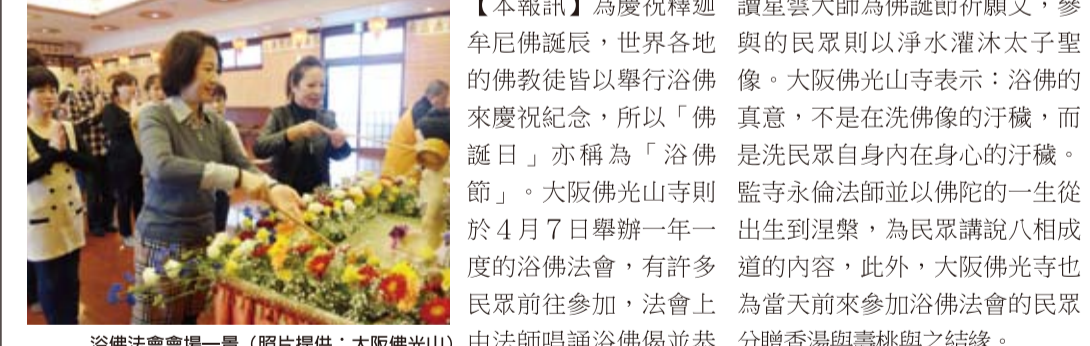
【本報訊】為慶祝釋迦牟尼佛誕辰，世界各地的佛教徒皆以舉行浴佛來慶祝紀念，所以「佛誕日」亦稱為「浴佛節」。大阪佛光山寺則於４月７日舉辦一年一度的浴佛法會，有許多民眾前往參加，法會上由法師唱誦浴佛偈並恭讀星雲大師為佛誕節祈願文，參與的民眾則以淨水灌沐太子聖像。大阪佛光山寺表示：浴佛的真意，不是在洗佛像的汙穢，而是洗民眾自身內在身心的汙穢。監寺永倫法師並以佛陀的一生從出生到涅槃，為民眾講說八相成道的內容，此外，大阪佛光寺也為當天前來參加浴佛法會的民眾分贈香湯與壽桃與之結緣。

浴佛法會會場一景（照片提供：大阪佛光山）